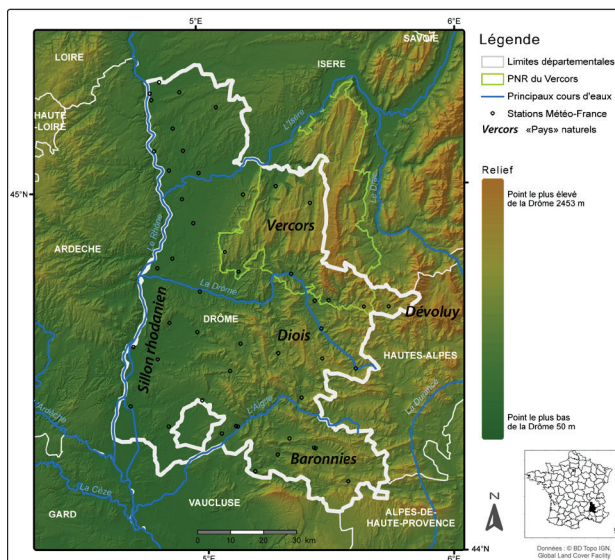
5°E
6°E
LOIRE
ISERE
SAVOIE
HAUTE-LOIRE
L'Isère
45°N
Vercors
ARDECHE
Le Rhône
La Drôme
La Drôme
Dévoluy
Sillon rhodanien
DRÔME
Diois
HAUTES-ALPES
L'Ardèche
L'Aigue
Le Buëch
La Durance
Baronnies
La Cèze
GARD
VAUCLUSE
ALPES-DE-HAUTE-PROVENCE
0 10 20 30 km
5°E
6°E
44°N

Légende
Limites départementales
PNR du Vercors
Principaux cours d'eaux
Stations Météo-France
Vercors «Pays» naturels

Relief
Point le plus élevé de la Drôme 2453 m
Point le plus bas de la Drôme 50 m

N

Données : © BD Topo IGN
Global Land Cover Facility